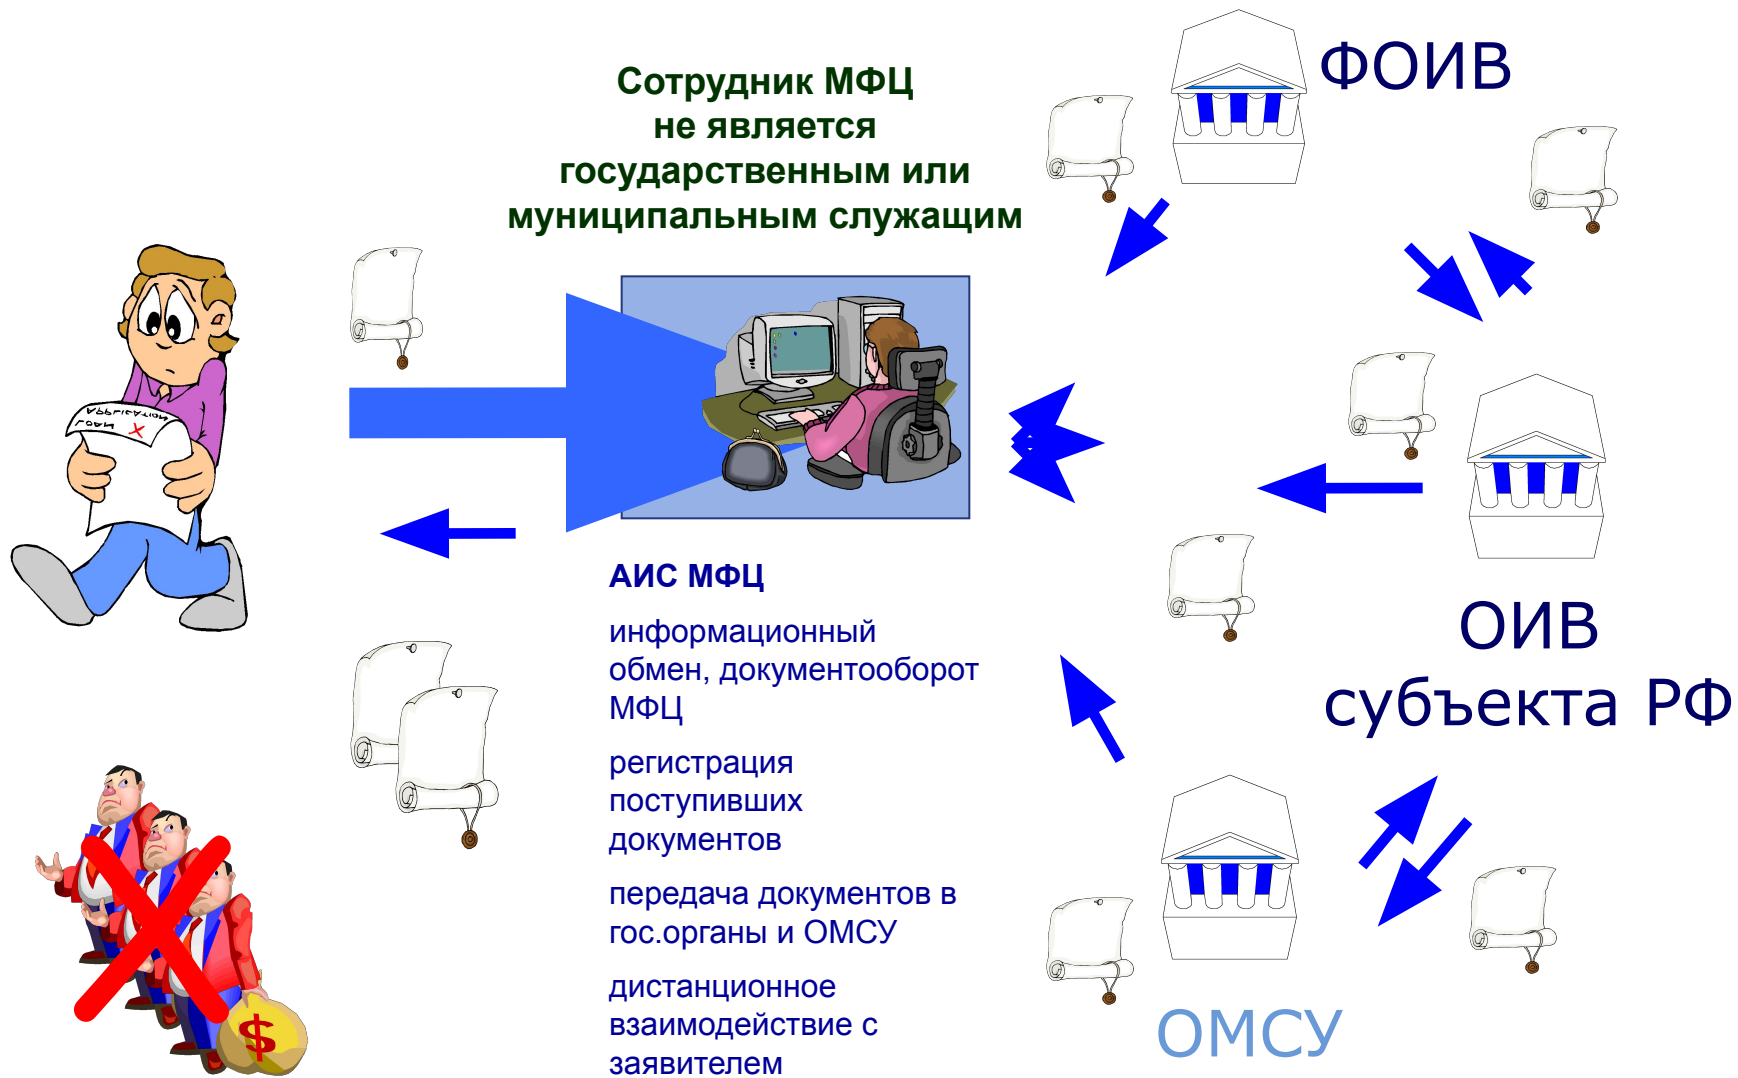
Сотрудник МФЦ не является государственным или муниципальным служащим

ФОИВ

APPLICATION FORM

АИС МФЦ

информационный обмен, документооборот МФЦ

регистрация поступивших документов

передача документов в гос.органы и ОМСУ

дистанционное взаимодействие с заявителем

ОИВ субъекта РФ

ОМСУ

$